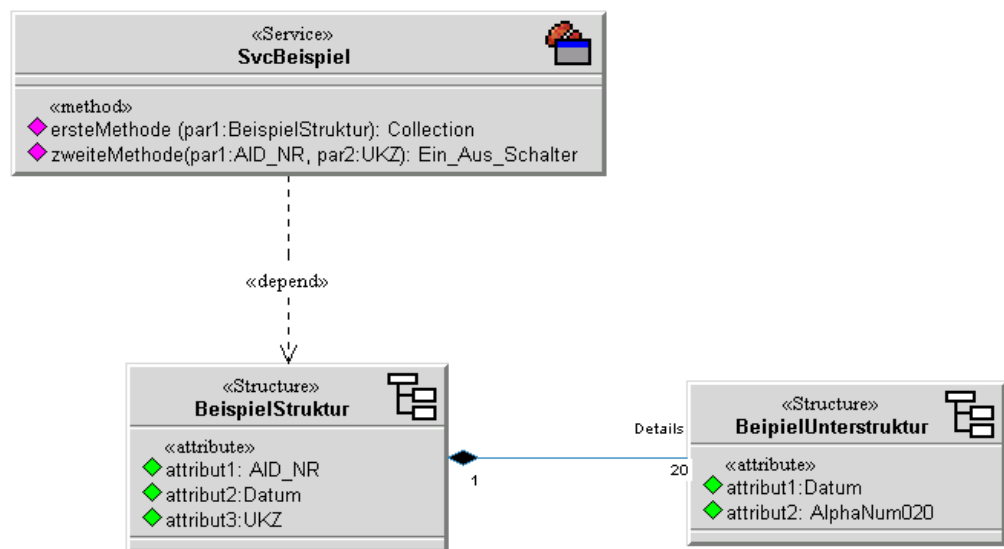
«Service»
SvcBeispiel

«method»
ersteMethode (par1:BeispielStruktur): Collection
zweiteMethode(par1:AID_NR, par2:UKZ): Ein_Aus_Schalter

«depend»

«Structure»
BeispielStruktur

«attribute»
attribut1: AID_NR
attribut2:Datum
attribut3:UKZ

1

Details

20

«Structure»
BeipielUnterstruktur

«attribute»
attribut1:Datum
attribut2: AlphaNum020